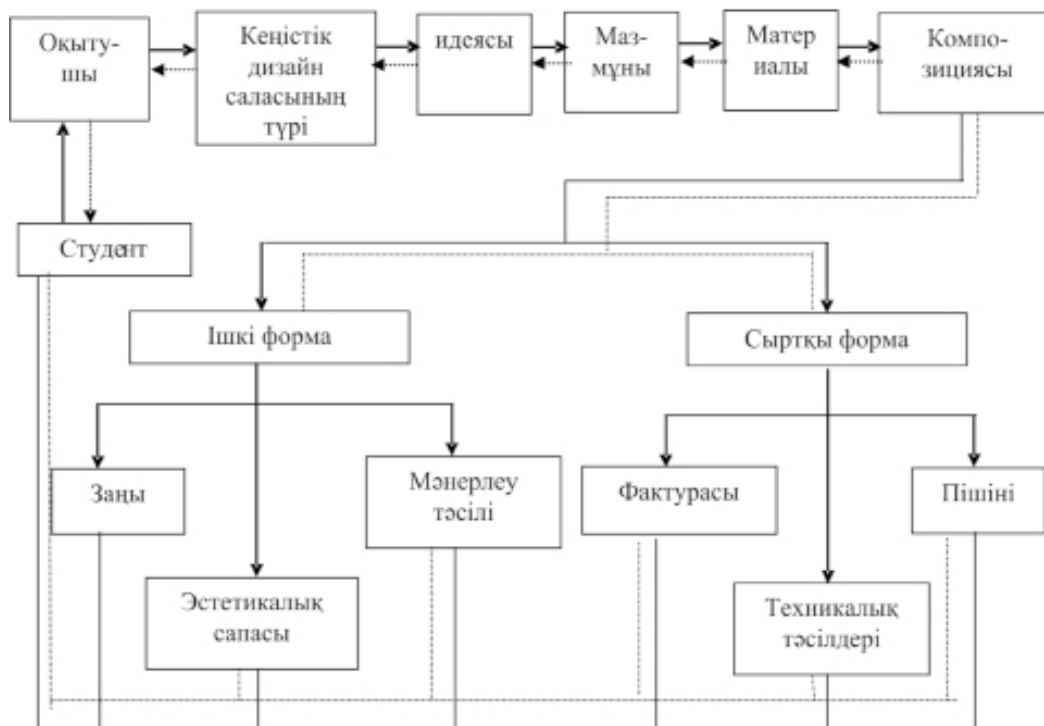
Оқытушы

Кеңістік дизайн саласының түрі

идеясы

Мазмұны

Матер иалы

Композициясы

Студент

Ішкі форма

Сыртқы форма

Заңы

Мәнерлеу тәсілі

Фактурасы

Пішіні

Эстетикалық сапасы

Техникалық тәсілдері